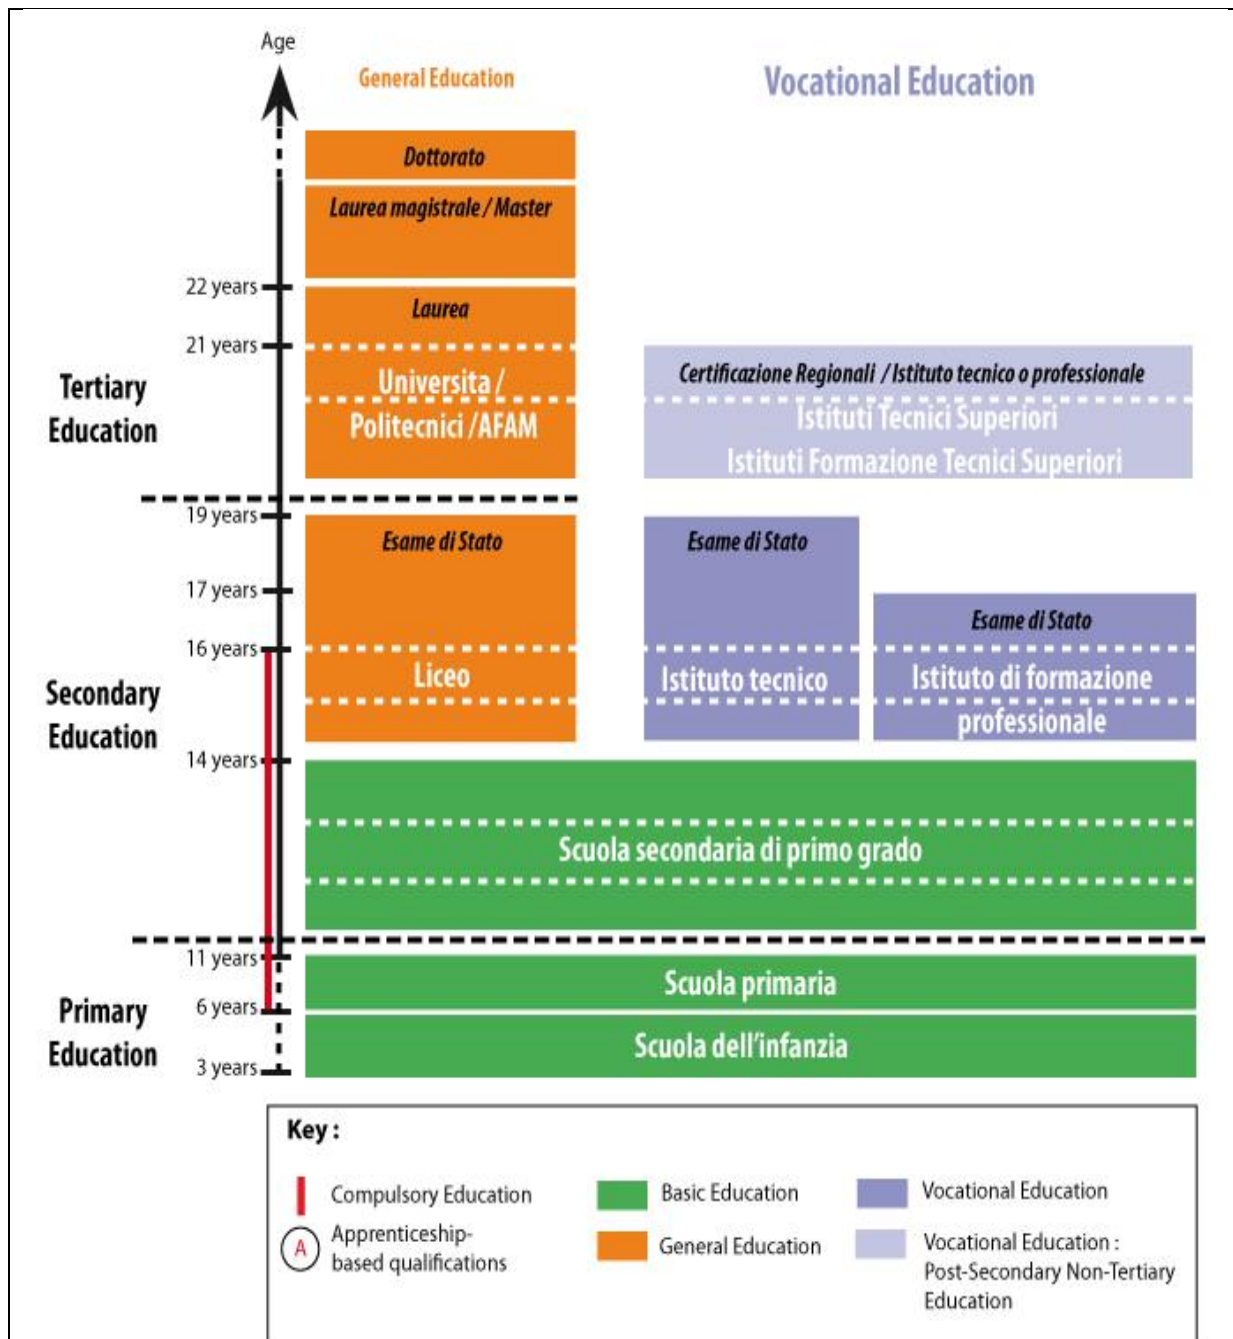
Age

General Education

Vocational Education

Dottorato

Laurea magistrale / Master

22 years

Laurea

21 years

Tertiary Education

Universita / Politecnici /AFAM

Certificazione Regionali / Istituto tecnico o professionale

Istituti Tecnici Superiori

Istituti Formazione Tecnici Superiori

19 years

Esame di Stato

Esame di Stato

17 years

Esame di Stato

16 years

Secondary Education

Liceo

Istituto tecnico

Istituto di formazione professionale

14 years

Scuola secondaria di primo grado

11 years

Scuola primaria

Primary Education

6 years

Scuola dell'infanzia

3 years

Key :

Compulsory Education

A Apprenticeship-based qualifications

Basic Education

General Education

Vocational Education

Vocational Education : Post-Secondary Non-Tertiary Education